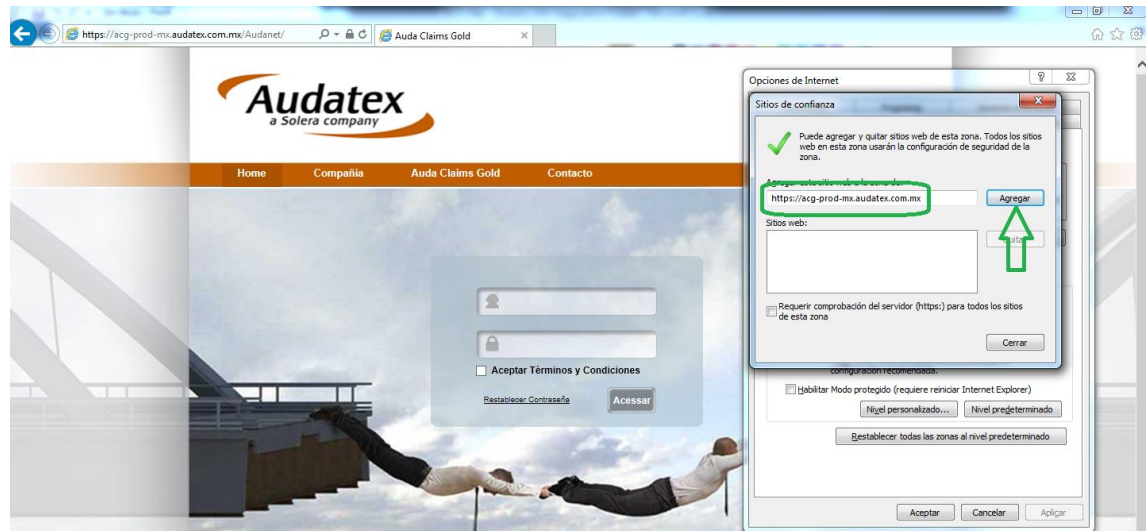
https://acg-prod-mx.audatex.com.mx/Audanet/

Auda Claims Gold

Audatex
a Solera company

Home
Compañía
Auda Claims Gold
Contacto

Aceptar Términos y Condiciones

Restablecer Contraseña

Acessar

Opciones de Internet

Sitios de confianza

Puede agregar y quitar sitios web de esta zona. Todos los sitios web en esta zona usarán la configuración de seguridad de la zona.

Agregar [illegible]

https://acg-prod-mx.audatex.com.mx

Agregar

Sitios web:

Quitar

Requerir comprobación del servidor (https:) para todos los sitios de esta zona

Cerrar

configuración recomendada.

Habilitar Modo protegido (requiere reiniciar Internet Explorer)

Nivel personalizado...

Nivel predeterminado

Restablecer todas las zonas al nivel predeterminado

Aceptar

Cancelar

Aplicar